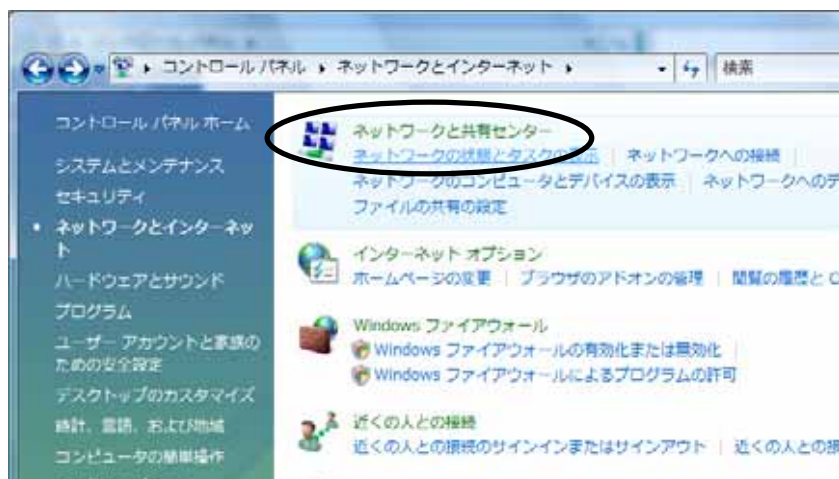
▸ コントロール パネル ▸ ネットワークとインターネット ▸ 検索

コントロール パネル ホーム
システムとメンテナンス
セキュリティ
• ネットワークとインターネット
ハードウェアとサウンド
プログラム
ユーザー アカウントと家族のための安全設定
デスクトップのカスタマイズ
時計、言語、および地域
コンピュータの簡単操作

ネットワークと共有センター
ネットワークの状態とタスクの表示 | ネットワークへの接続 |
ネットワークのコンピュータとデバイスの表示 | ネットワークへのデ
ファイルの共有の設定

インターネット オプション
ホームページの変更 | ブラウザのアドオンの管理 | 閲覧の履歴と C

Windows ファイアウォール
Windows ファイアウォールの有効化または無効化 |
Windows ファイアウォールによるプログラムの許可

近くの人との接続
近くの人との接続のサインインまたはサインアウト | 近くの人との接